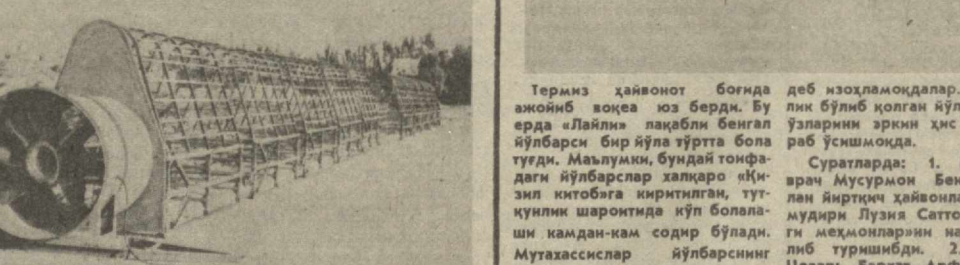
Термиз ҳайвонот боғида ажойиб воқеа юз берди. Бу ерда «Лайли» лақабли бенгал йўлбарси бир йўла тўртта бола туғди. Маълумки, бундай тоифадаги йўлбарслар халқаро «Қизил китоб»га киритилган, тутқунлик шароитида кўп болалаш камдан-кам содир бўлади. Мутахассислар йўлбарснинг

деб изоҳламоқдалар. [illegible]лик бўлиб қолган йўл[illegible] ўзларини эркин ҳис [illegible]раб ўсишмоқда.

Суратларда: 1. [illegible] врач Мусурмон Бе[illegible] лан йиртқич ҳайвонла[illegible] мудири Лузия Сатто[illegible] ги меҳмонлар»ни на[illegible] либ туришибди. 2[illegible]
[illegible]